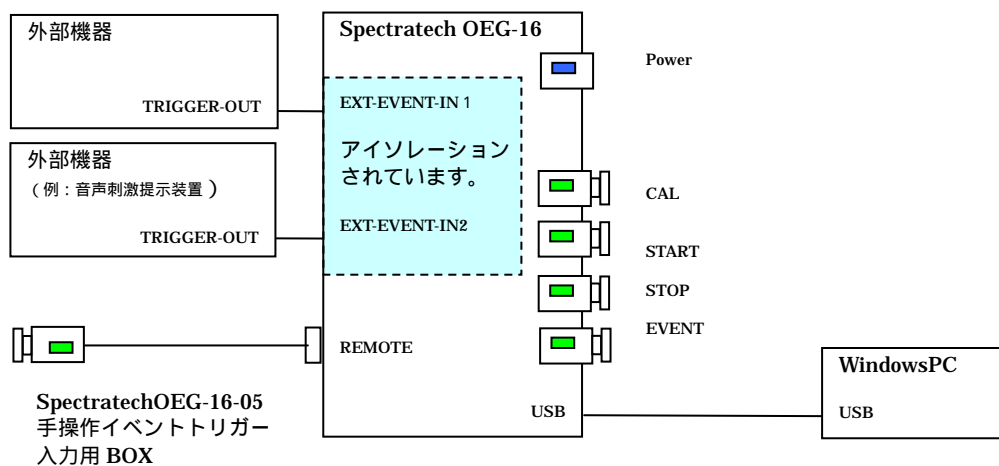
外部機器

TRIGGER-OUT

外部機器
（例：音声刺激提示装置）

TRIGGER-OUT

Spectratech OEG-16

EXT-EVENT-IN 1

アイソレーションされています。

EXT-EVENT-IN2

REMOTE

USB

Power

CAL

START

STOP

EVENT

WindowsPC

USB

SpectratechOEG-16-05
手操作イベントトリガー入力用 BOX